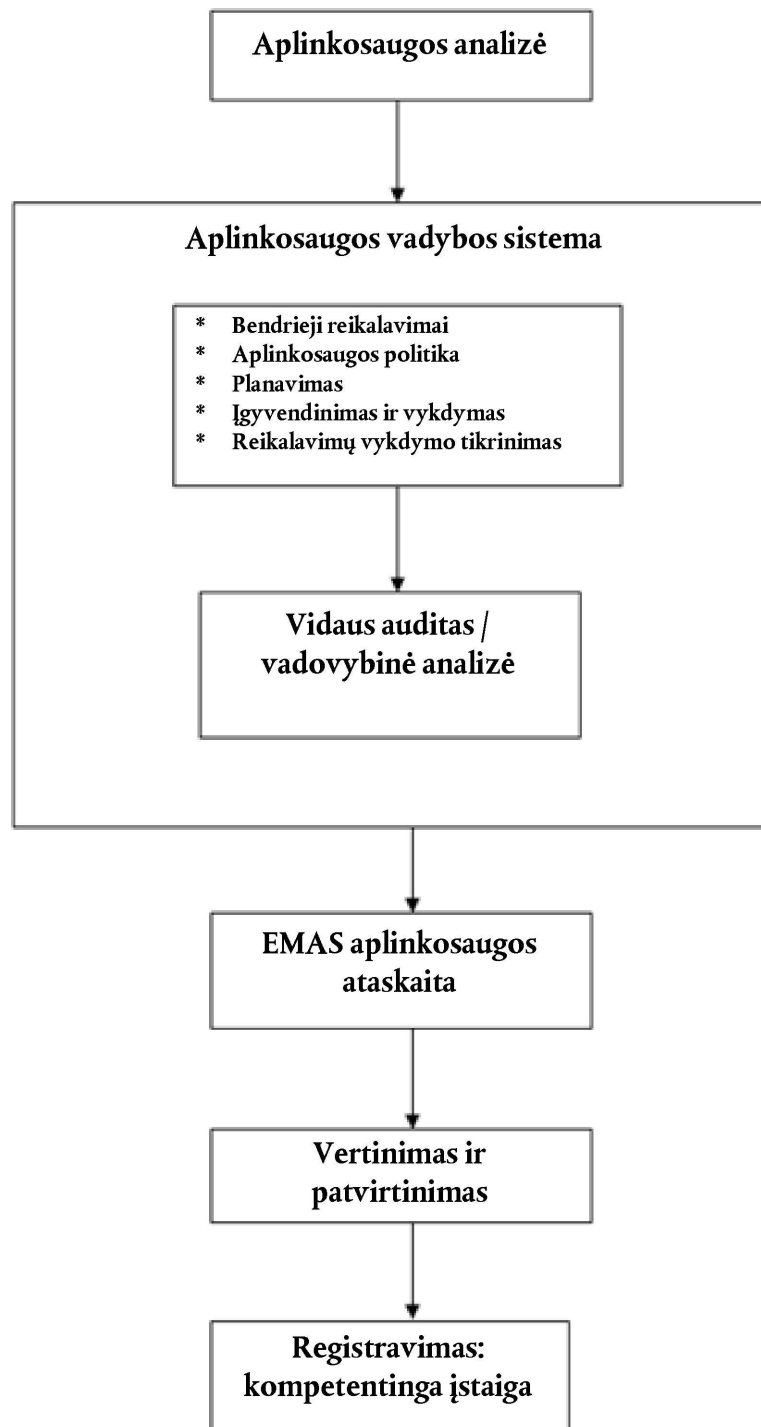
Aplinkosaugos analizė

Aplinkosaugos vadybos sistema

* Bendrieji reikalavimai
* Aplinkosaugos politika
* Planavimas
* Įgyvendinimas ir vykdymas
* Reikalavimų vykdymo tikrinimas

Vidaus auditas / vadovybinė analizė

EMAS aplinkosaugos ataskaita

Vertinimas ir patvirtinimas

Registravimas: kompetentinga įstaiga